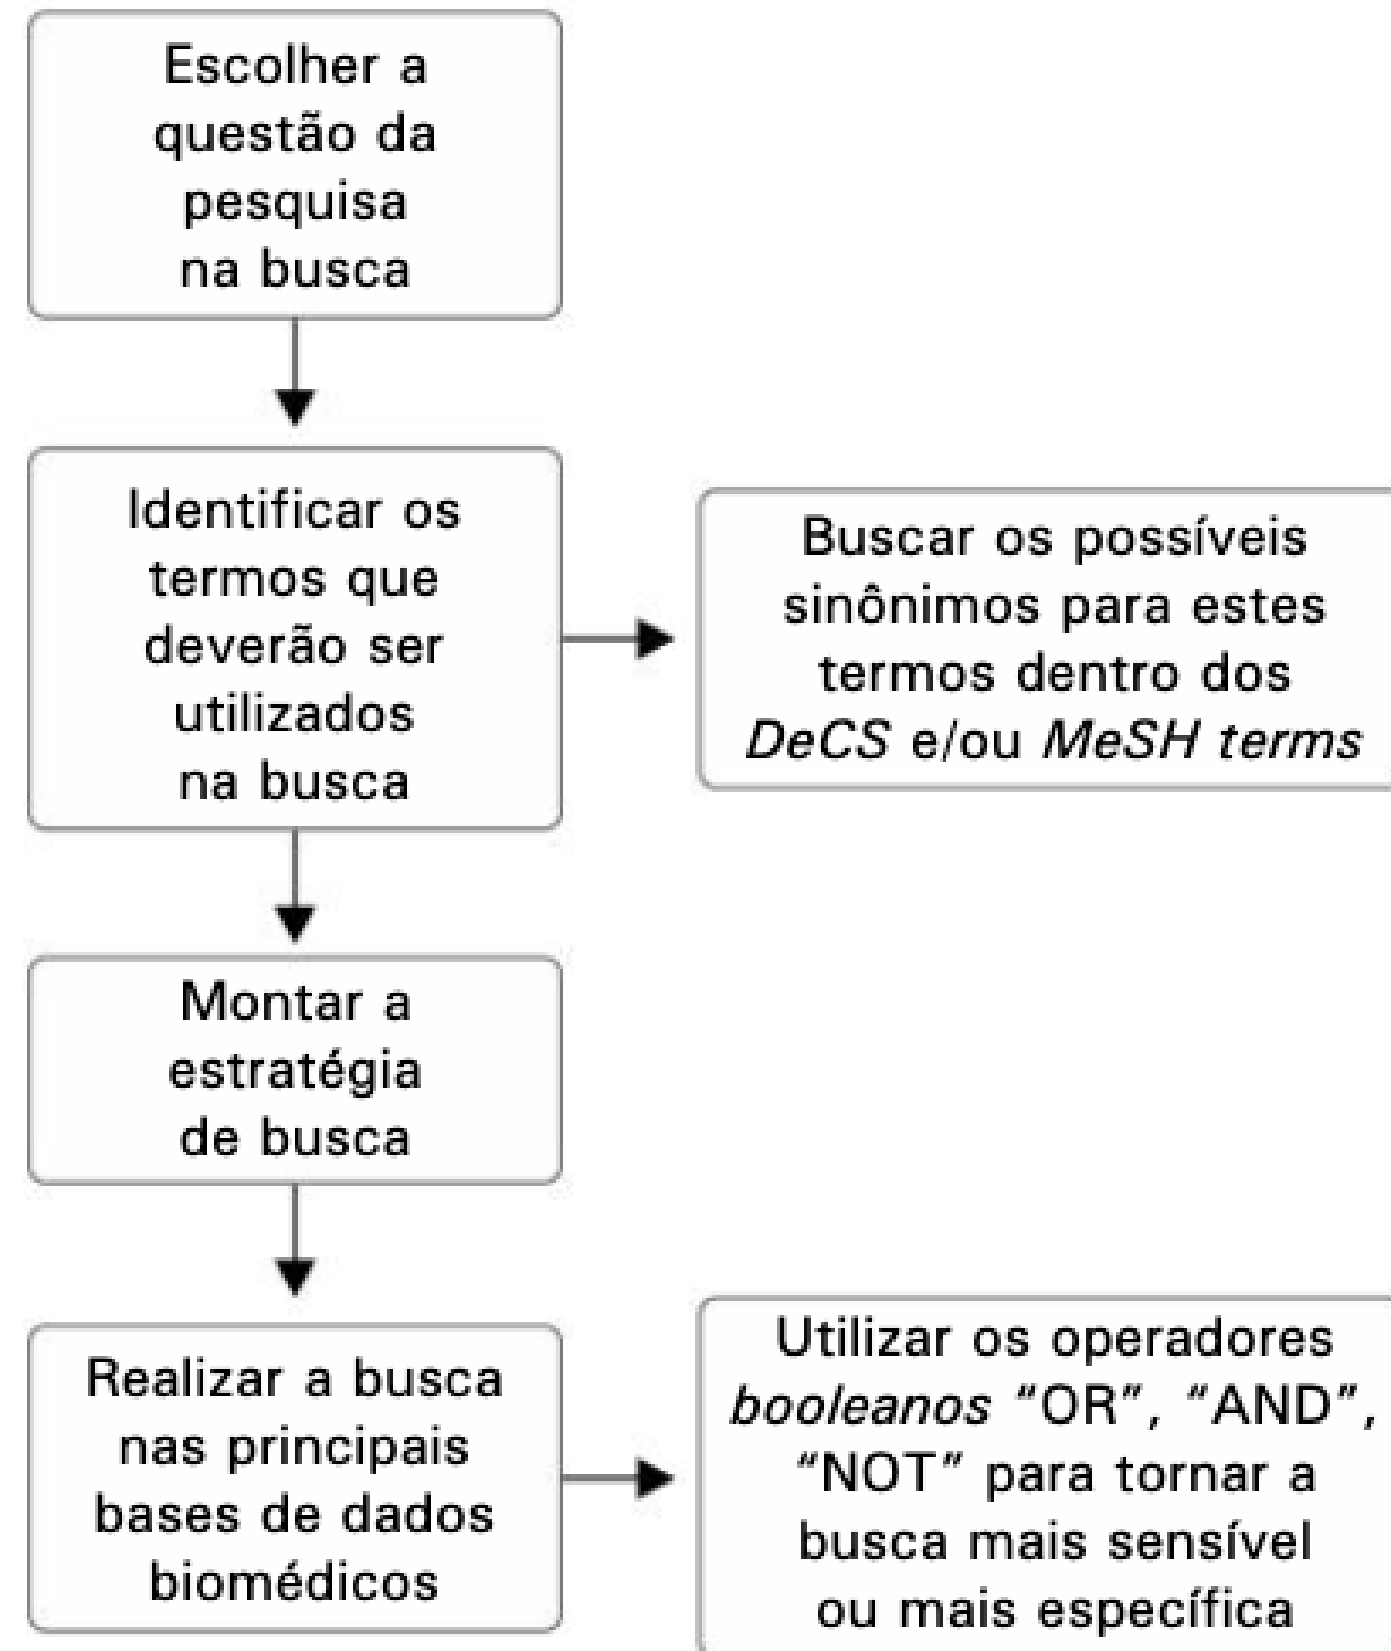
Escolher a questão da pesquisa na busca

Identificar os termos que deverão ser utilizados na busca

Buscar os possíveis sinônimos para estes termos dentro dos DeCS e/ou MeSH terms

Montar a estratégia de busca

Realizar a busca nas principais bases de dados biomédicos

Utilizar os operadores booleanos "OR", "AND", "NOT" para tornar a busca mais sensível ou mais específica